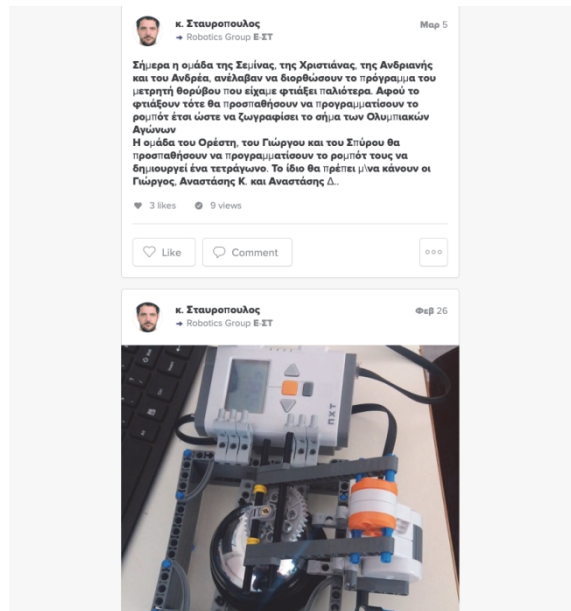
κ. Σταυρόπουλος
➔ Robotics Group Ε-ΣΤ

Μαρ 5

Σήμερα η ομάδα της Σεμίνας, της Χριστιάνας, της Ανδριανής και του Ανδρέα, ανέλαβαν να διορθώσουν το πρόγραμμα του μετρητή θορύβου που είχαμε φτιάξει παλιότερα. Αφού το φτιάξουν τότε θα προσπαθήσουν να προγραμματίσουν το ρομπότ έτσι ώστε να ζωγραφίσει το σήμα των Ολυμπιακών Αγώνων
Η ομάδα του Ορέστη, του Γιώργου και του Σπύρου θα προσπαθήσουν να προγραμματίσουν το ρομπότ τους να δημιουργεί ένα τετράγωνο. Το ίδιο θα πρέπει μ\να κάνουν οι Γιώργος, Αναστάσης Κ. και Αναστάσης Δ..

3 likes 9 views

Like Comment

κ. Σταυρόπουλος
➔ Robotics Group Ε-ΣΤ

Φεβ 26

NXT